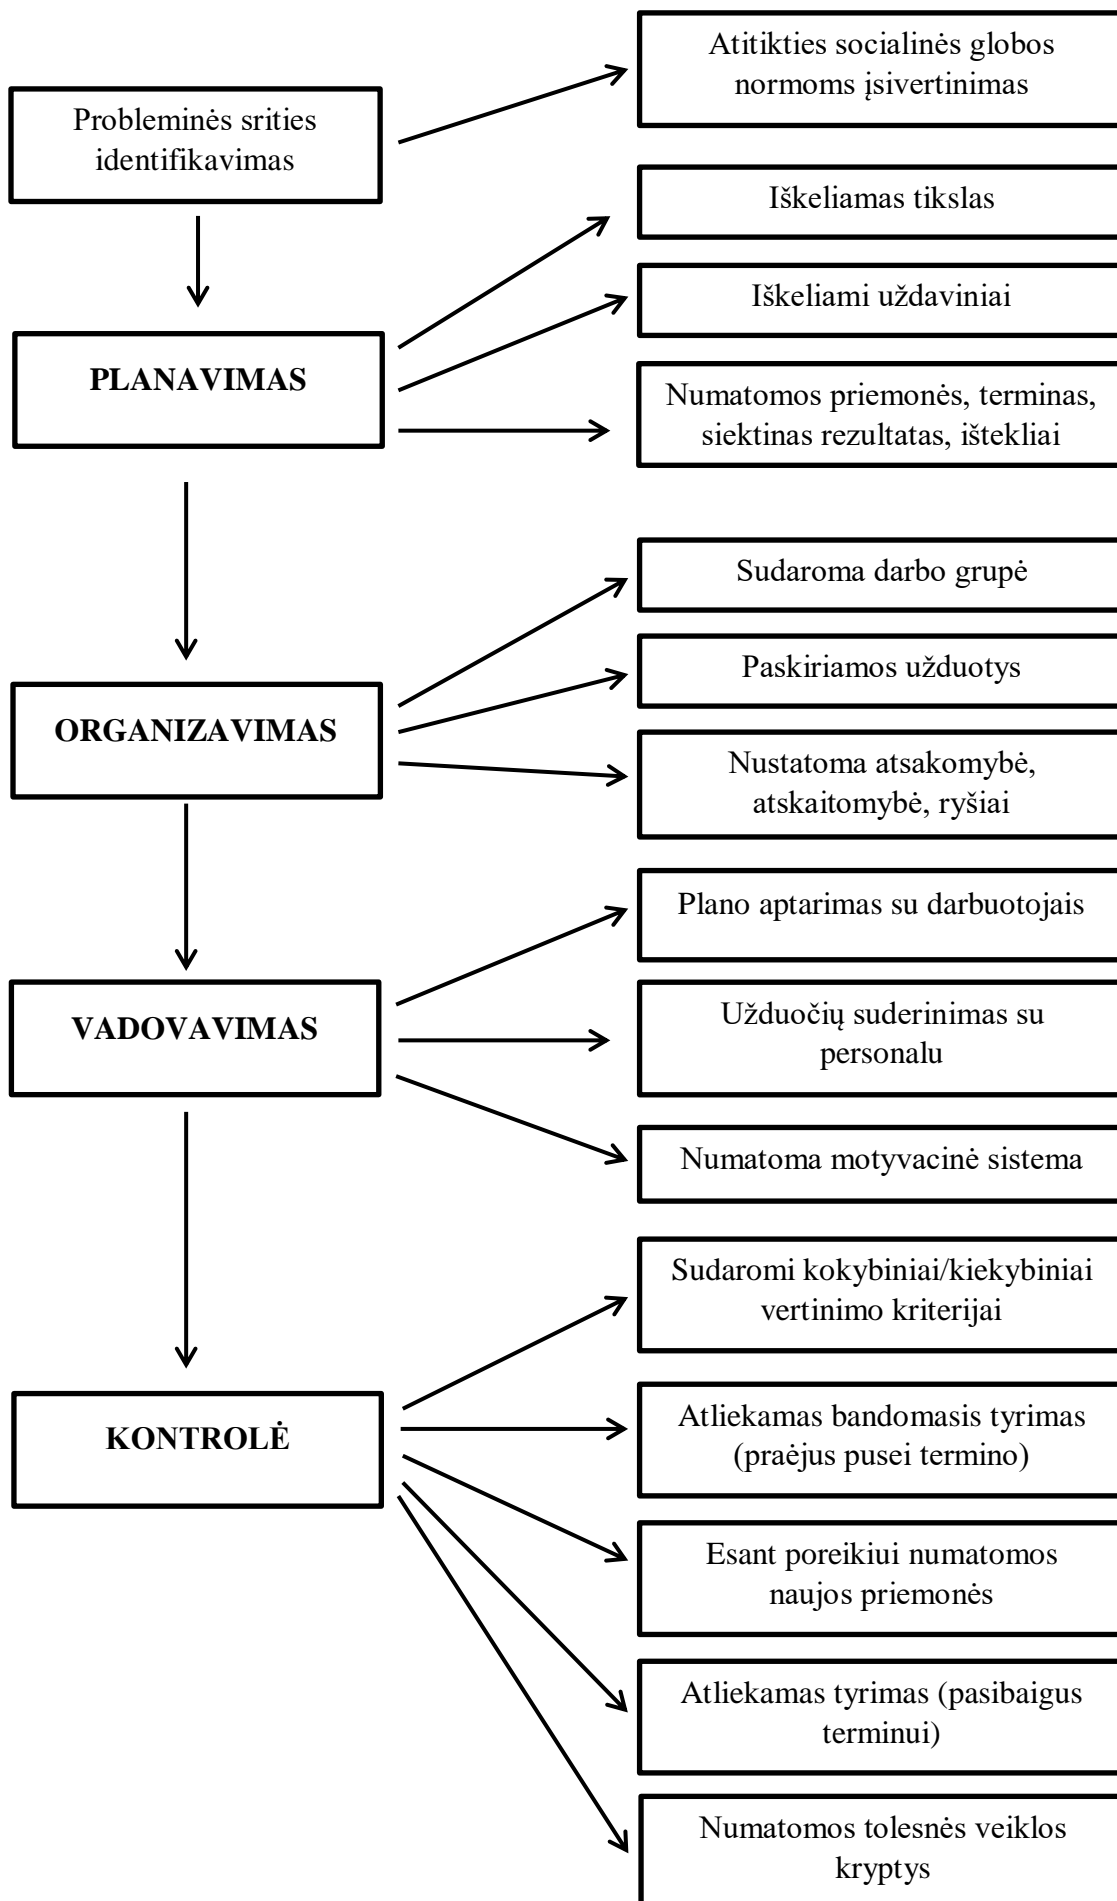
Probleminės srities identifikavimas

Atitikties socialinės globos normoms įsivertinimas

PLANAVIMAS

Iškeliamas tikslas

Iškeliami uždaviniai

Numatomos priemonės, terminas, siektinas rezultatas, ištekliai

ORGANIZAVIMAS

Sudaroma darbo grupė

Paskiriamos užduotys

Nustatoma atsakomybė, atskaitomybė, ryšiai

VADOVAVIMAS

Plano aptarimas su darbuotojais

Užduočių suderinimas su personalu

Numatoma motyvacinė sistema

KONTROLĖ

Sudaromi kokybiniai/kiekybiniai vertinimo kriterijai

Atliekamas bandomasis tyrimas (praėjus pusei termino)

Esant poreikiui numatomos naujos priemonės

Atliekamas tyrimas (pasibaigus terminui)

Numatomos tolesnės veiklos kryptys